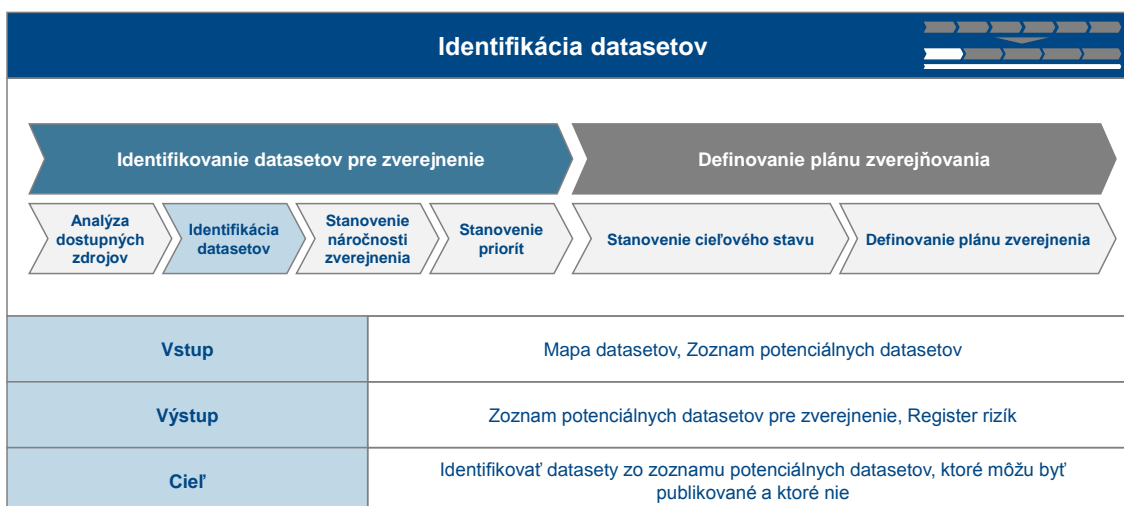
Identifikácia datasetov

Identifikovanie datasetov pre zverejnenie

Definovanie plánu zverejňovania

Analýza dostupných zdrojov

Identifikácia datasetov

Stanovenie náročnosti zverejnenia

Stanovenie priorít

Stanovenie cieľového stavu

Definovanie plánu zverejnenia

| Vstup | Mapa datasetov, Zoznam potenciálnych datasetov |
|---|---|
| Výstup | Zoznam potenciálnych datasetov pre zverejnenie, Register rizík |
| Cieľ | Identifikovať datasety zo zoznamu potenciálnych datasetov, ktoré môžu byť publikované a ktoré nie |